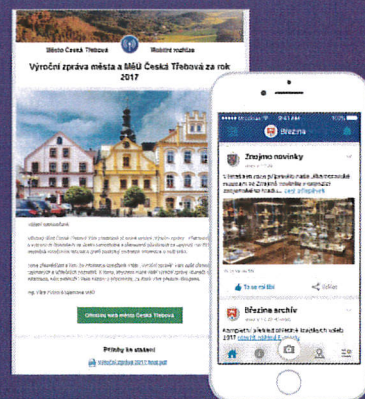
Město Česká Třebová

Mobilní rozhlas

Výroční zpráva města a MěÚ Česká Třebová za rok 2017

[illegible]

Otevřít web města Česká Třebová

Přílohy ke stažení

Výroční zpráva 2017 final.pdf

9:41 AM

Březina

Znojmo novinky

V letošním roce připravilo mate „Ak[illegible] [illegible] muzeum ve Znojmě novinkou v expozici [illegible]... více informací

To se mi líbí

Březina archiv

Kompletní přehled událostí a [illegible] 2017 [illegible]...